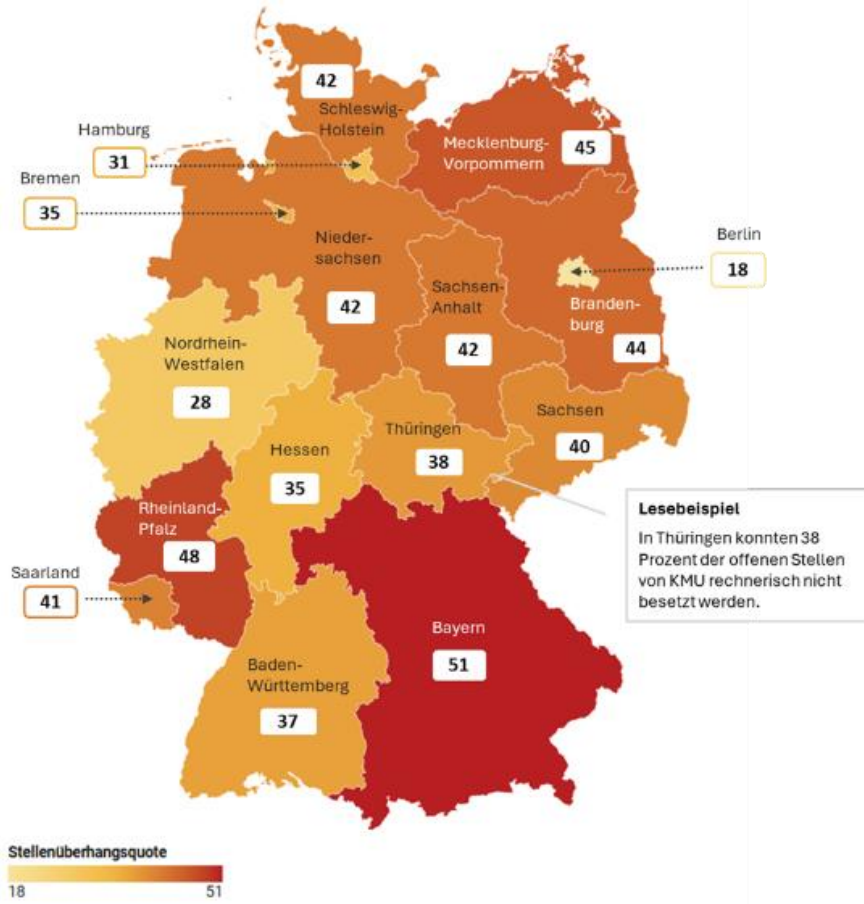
42
Schleswig-Holstein

Hamburg
31

Mecklenburg-Vorpommern
45

Bremen
35

Nieder-sachsen
42

Berlin
18

Sachsen-Anhalt
42

Branden-burg
44

Nordrhein-Westfalen
28

Sachsen
40

Thüringen
38

Hessen
35

Rheinland-Pfalz
48

Lesebeispiel
In Thüringen konnten 38 Prozent der offenen Stellen von KMU rechnerisch nicht besetzt werden.

Saarland
41

Bayern
51

Baden-Württemberg
37

Stellenüberhangsquote
18
51